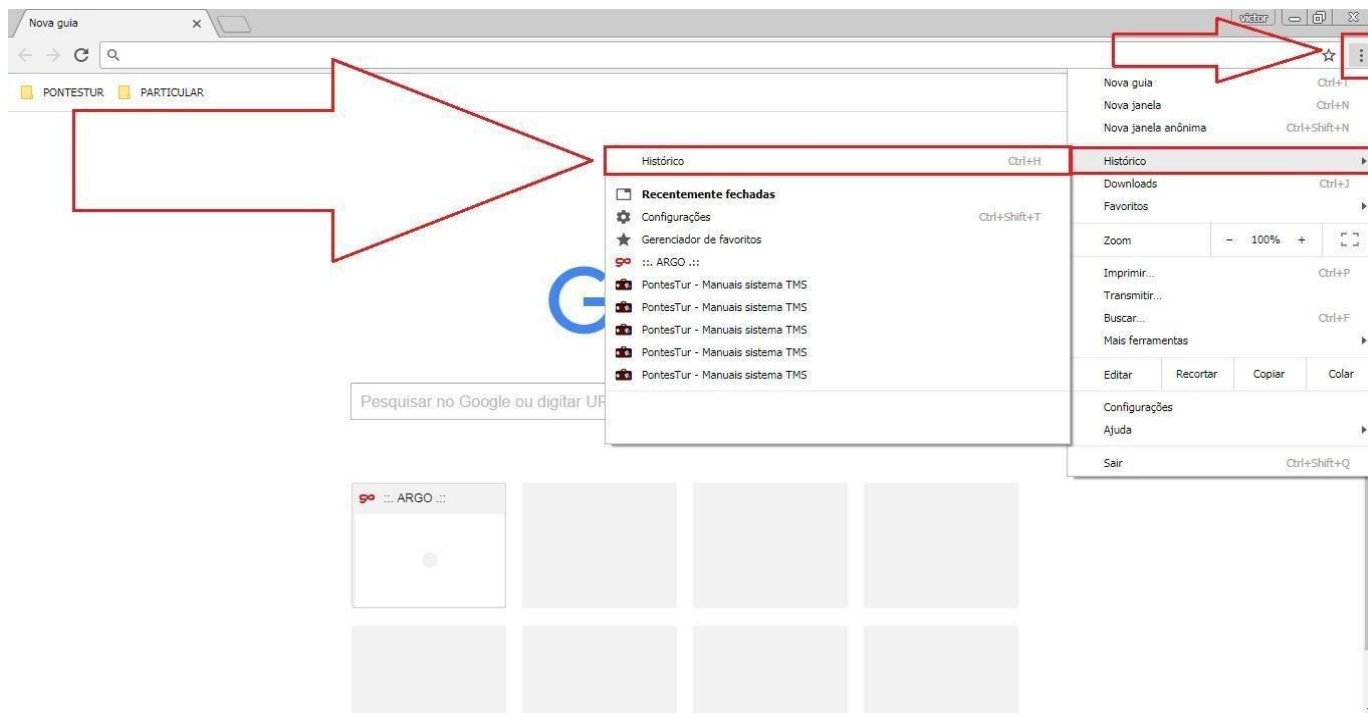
Nova guia ×

victor

PONTESTUR PARTICULAR

Histórico Ctrl+H

Recentemente fechadas
Configurações Ctrl+Shift+T
Gerenciador de favoritos
::. ARGO .::
PontesTur - Manuais sistema TMS
PontesTur - Manuais sistema TMS
PontesTur - Manuais sistema TMS
PontesTur - Manuais sistema TMS
PontesTur - Manuais sistema TMS

Nova guia Ctrl+T
Nova janela Ctrl+N
Nova janela anônima Ctrl+Shift+N
Histórico
Downloads Ctrl+J
Favoritos
Zoom - 100% +
Imprimir... Ctrl+P
Transmitir...
Buscar... Ctrl+F
Mais ferramentas
Editar Recortar Copiar Colar
Configurações
Ajuda
Sair Ctrl+Shift+Q

Pesquisar no Google ou digitar UR

::. ARGO .::